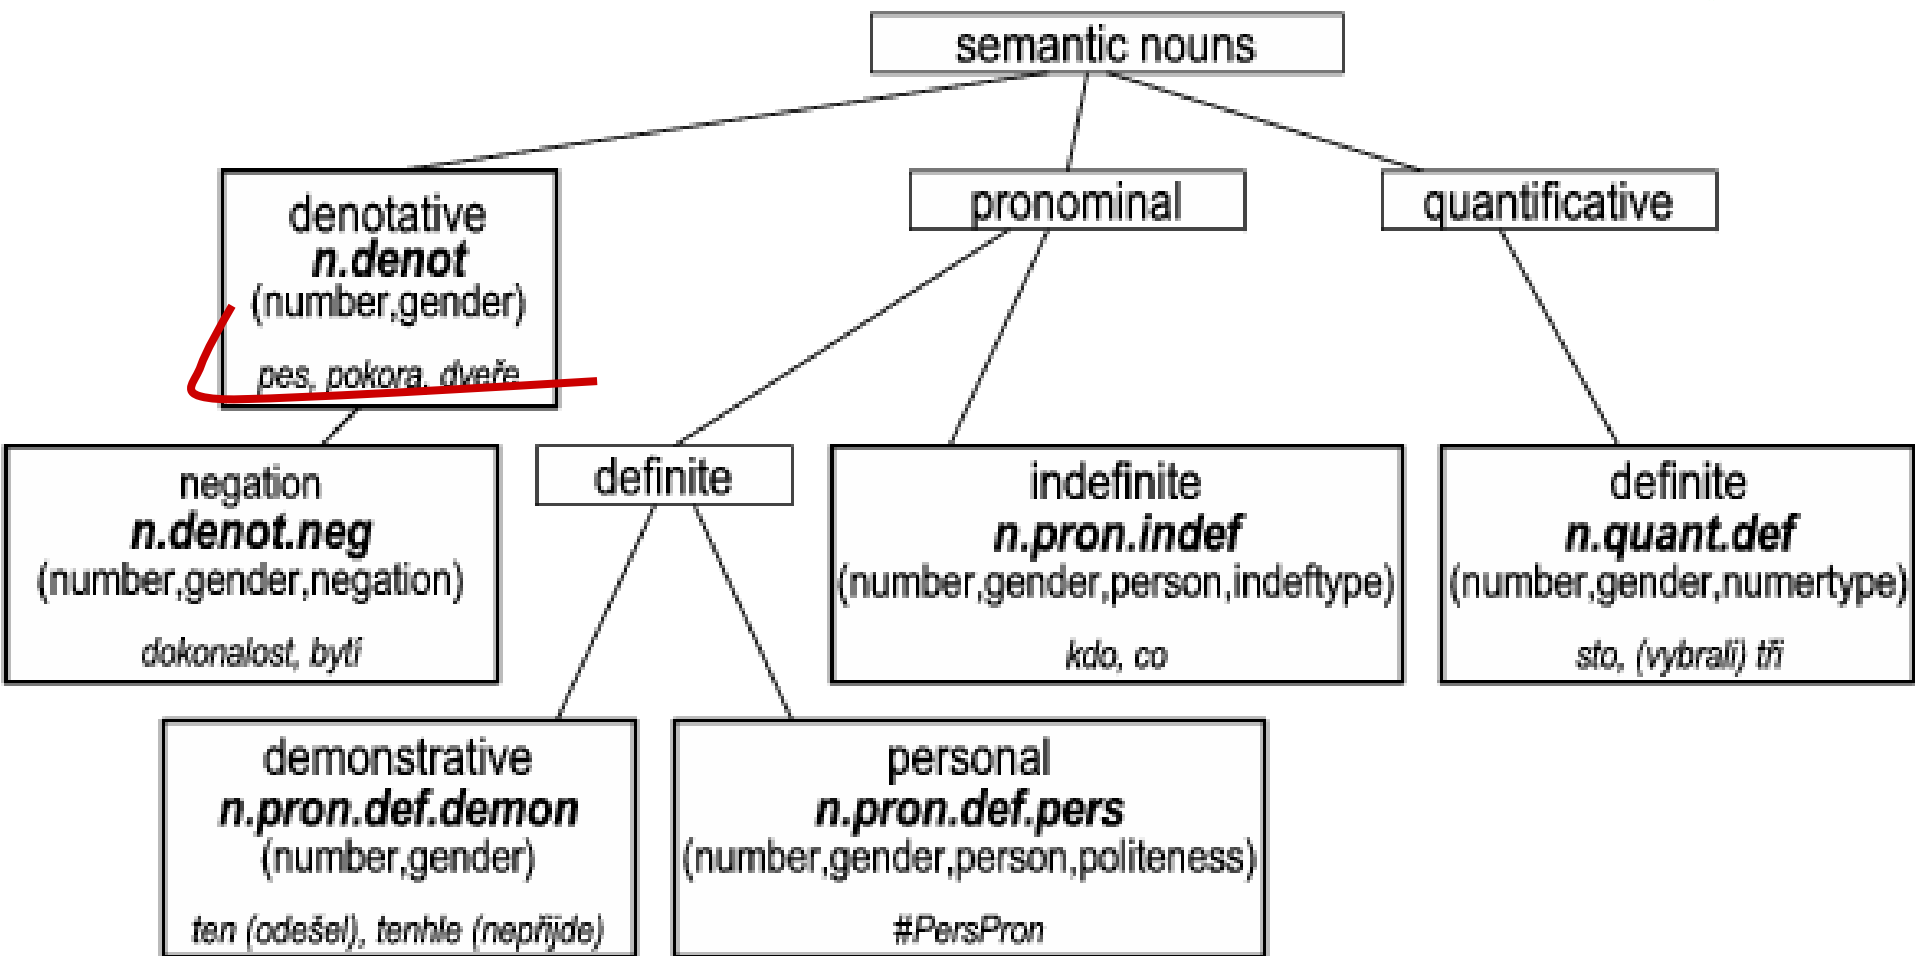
semantic nouns

denotative
n.denot
(number,gender)
pes, pokora, dveře

pronominal

quantificative

negation
n.denot.neg
(number,gender,negation)
dokonalost, bytí

definite

indefinite
n.pron.indef
(number,gender,person,indeftype)
kdo, co

definite
n.quant.def
(number,gender,numertype)
sto, (vybrali) tři

demonstrative
n.pron.def.demon
(number,gender)
ten (odešel), tenhle (nepřijde)

personal
n.pron.def.pers
(number,gender,person,politeness)
#PersPron